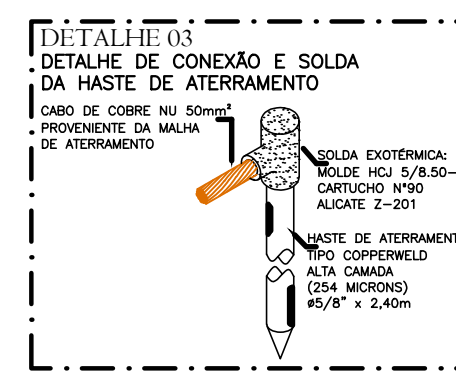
DETALHE 03
DETALHE DE CONEXÃO E SOLDA DA HASTE DE ATERRAMENTO

CABO DE COBRE NU 50mm² PROVENIENTE DA MALHA DE ATERRAMENTO

SOLDA EXOTÉRMICA: MOLDE HCJ 5/8.50– CARTUCHO N°90 ALICATE Z–201

HASTE DE ATERRAMENT TIPO COPPERWELD ALTA CAMADA (254 MICRONS) ø5/8" x 2,40m